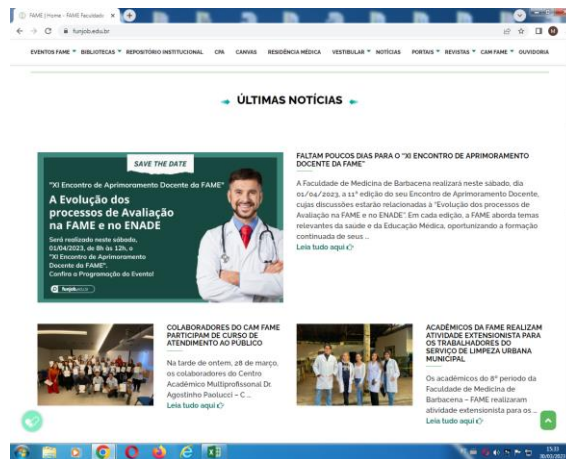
FAME | Home - FAME Faculdade ×

funjob.edu.br

EVENTOS FAME ▾ BIBLIOTECAS ▾ REPOSITÓRIO INSTITUCIONAL CPA CANVAS RESIDÊNCIA MÉDICA VESTIBULAR ▾ NOTÍCIAS PORTAIS ▾ REVISTAS ▾ CAM FAME ▾ OUVIDORIA

ÚLTIMAS NOTÍCIAS

SAVE THE DATE

"XI Encontro de Aprimoramento Docente do FAME"

A Evolução dos processos de Avaliação na FAME e no ENADE

Será realizado neste sábado, 01/04/2023, de 8h às 12h, o "XI Encontro de Aprimoramento Docente da FAME". Confira a Programação do Evento!

funjob

FALTAM POUCOS DIAS PARA O "XI ENCONTRO DE APRIMORAMENTO DOCENTE DA FAME"

A Faculdade de Medicina de Barbacena realizará neste sábado, dia 01/04/2023, a 11ª edição do seu Encontro de Aprimoramento Docente, cujas discussões estarão relacionadas à "Evolução dos processos de Avaliação na FAME e no ENADE". Em cada edição, a FAME aborda temas relevantes da saúde e da Educação Médica, oportunizando a formação continuada de seus ...

Leia tudo aqui

COLABORADORES DO CAM FAME PARTICIPAM DE CURSO DE ATENDIMENTO AO PÚBLICO

Na tarde de ontem, 28 de março, os colaboradores do Centro Acadêmico Multiprofissional Dr. Agostinho Paolucci – C ...

Leia tudo aqui

ACADÊMICOS DA FAME REALIZAM ATIVIDADE EXTENSIONISTA PARA OS TRABALHADORES DO SERVIÇO DE LIMPEZA URBANA MUNICIPAL

Os acadêmicos do 8º período da Faculdade de Medicina de Barbacena – FAME realizaram atividade extensionista para os ...

Leia tudo aqui

15:33
30/03/2023